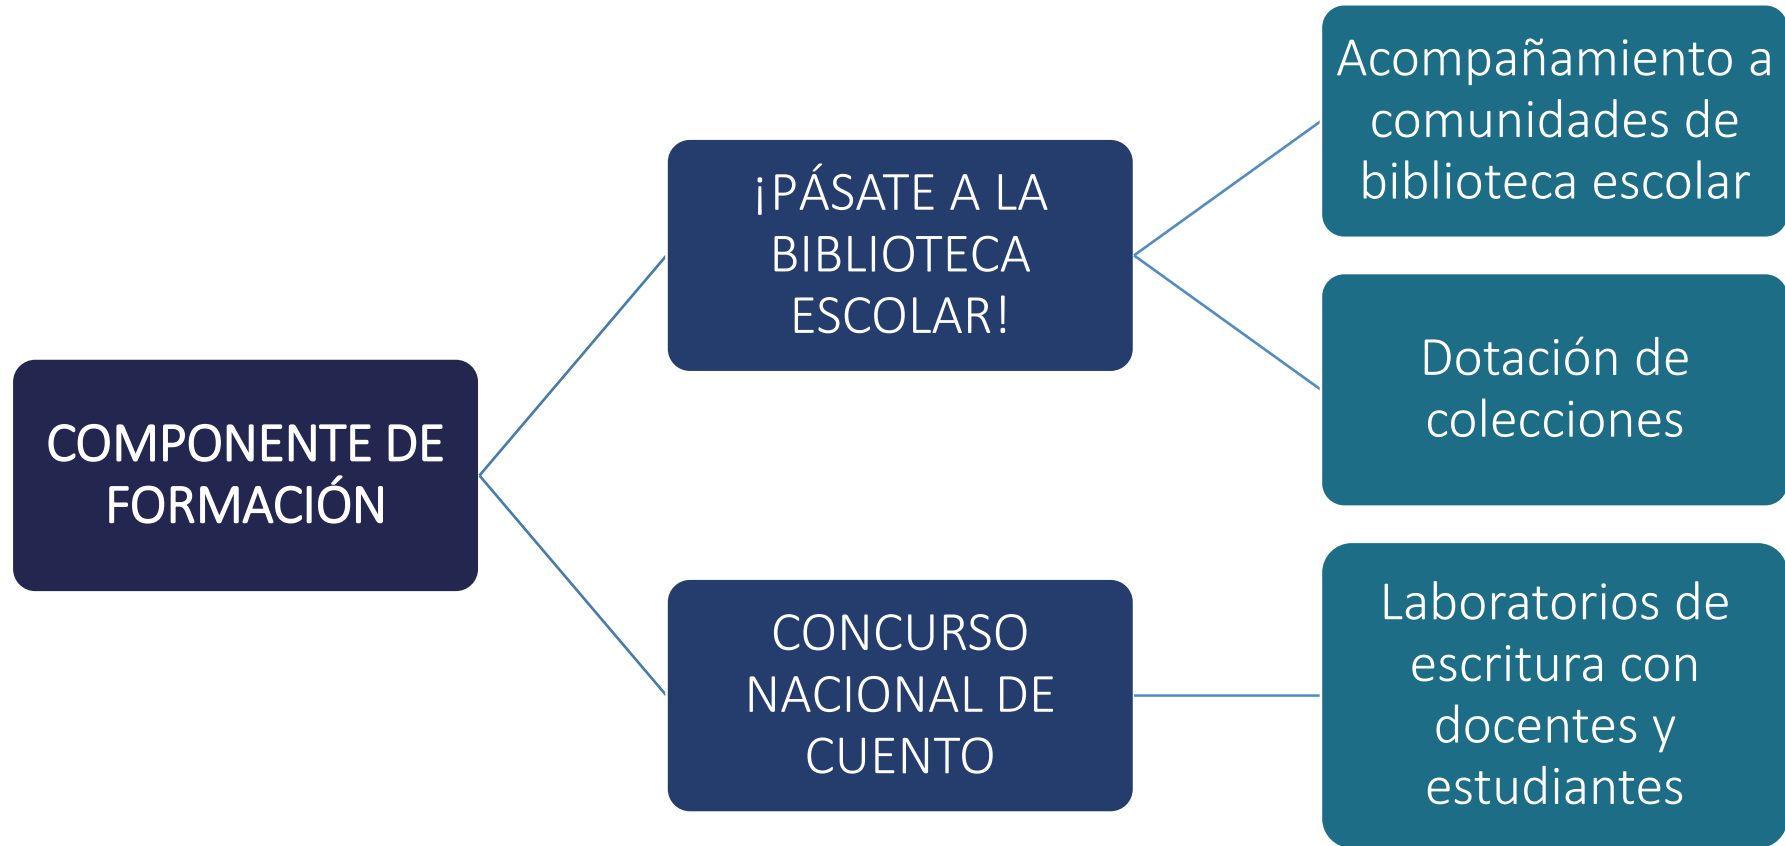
COMPONENTE DE FORMACIÓN

¡PÁSATE A LA BIBLIOTECA ESCOLAR!

Acompañamiento a comunidades de biblioteca escolar

Dotación de colecciones

CONCURSO NACIONAL DE CUENTO

Laboratorios de escritura con docentes y estudiantes